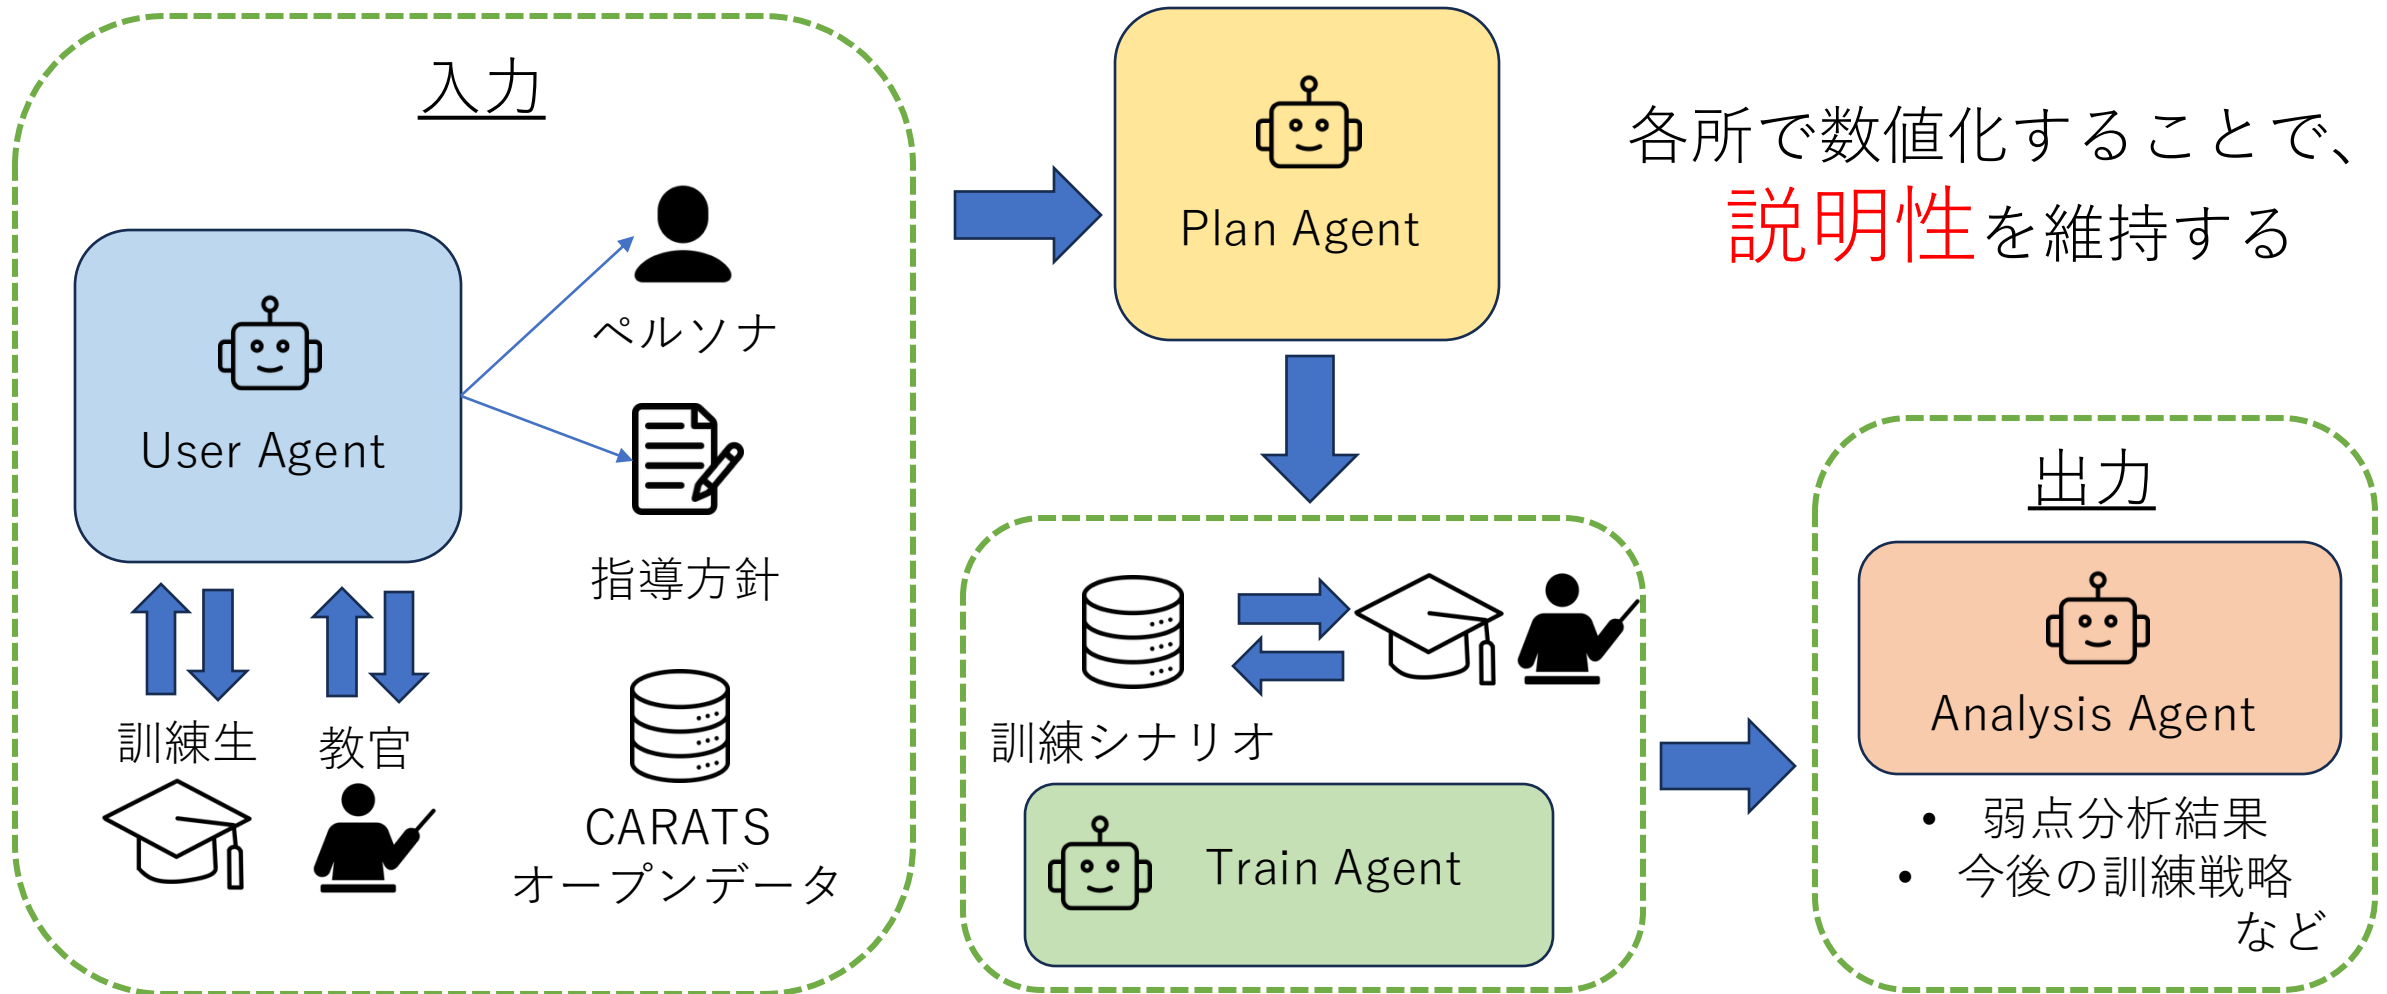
入力

User Agent

ペルソナ

指導方針

訓練生

教官

CARATS
オープンデータ

Plan Agent

各所で数値化することで、
説明性を維持する

訓練シナリオ

Train Agent

出力

Analysis Agent

• 弱点分析結果
• 今後の訓練戦略
など